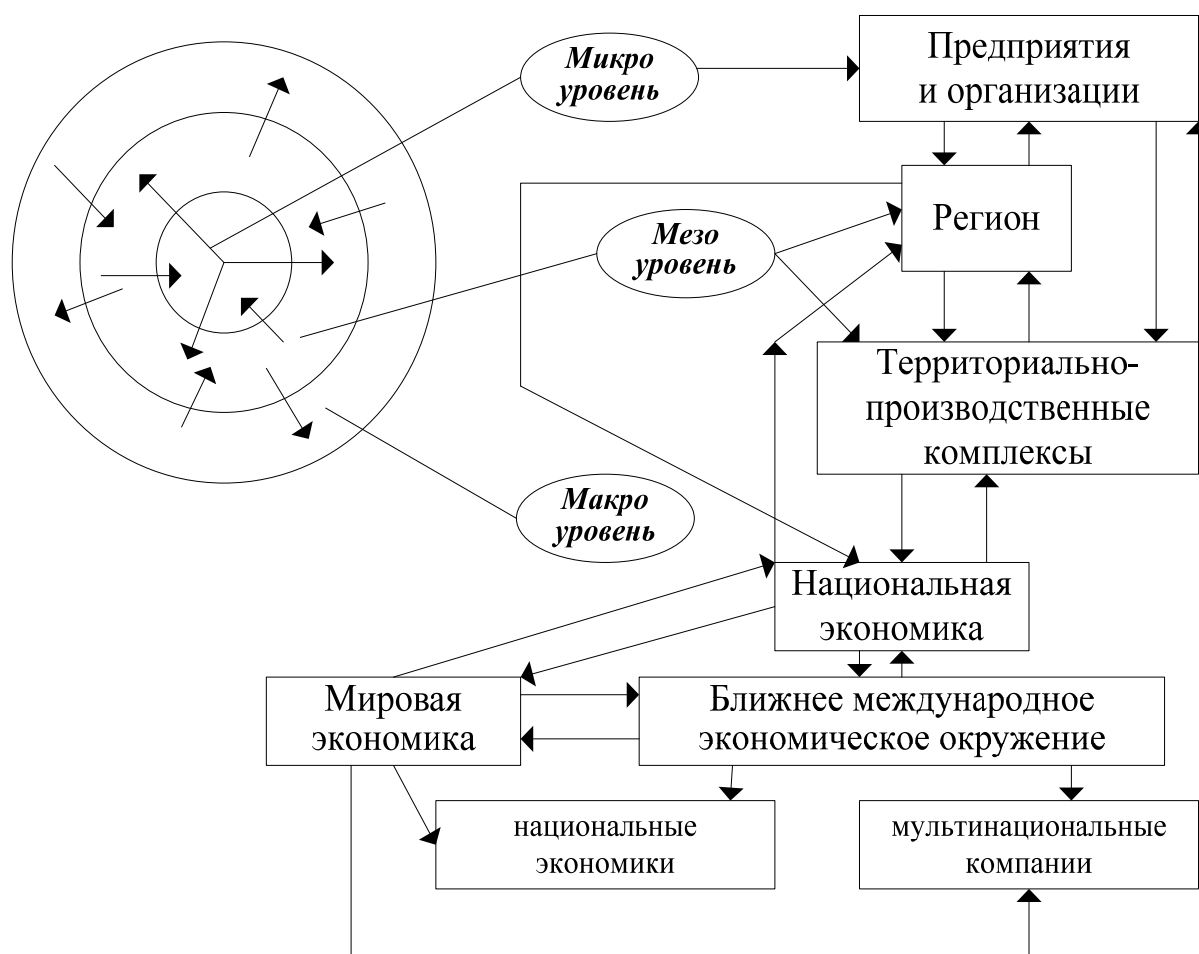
Микро уровень

Предприятия и организации

Регион

Мезо уровень

Территориально-производственные комплексы

Макро уровень

Национальная экономика

Мировая экономика

Ближнее международное экономическое окружение

национальные экономики

мультинациональные компании